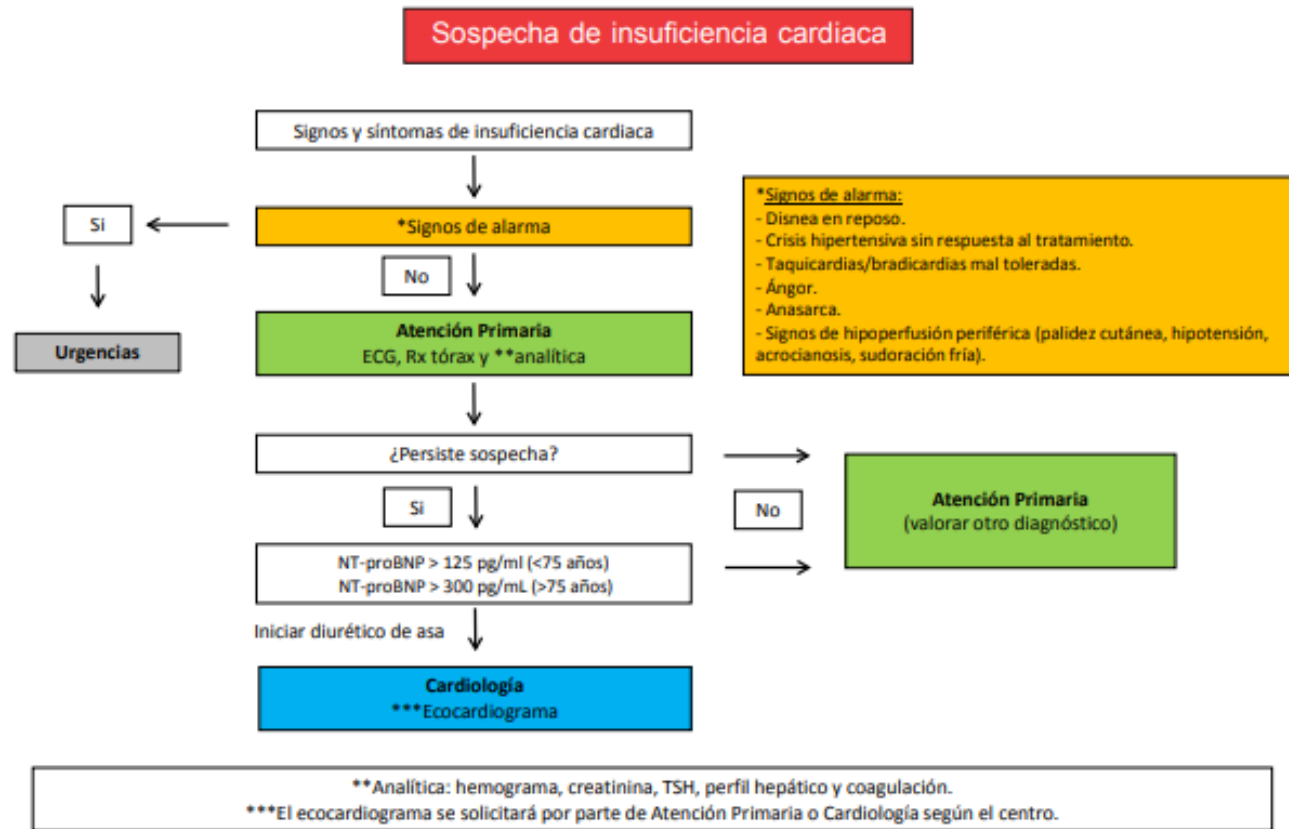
Sospecha de insuficiencia cardiaca

Signos y síntomas de insuficiencia cardiaca

Si

*Signos de alarma

No

Urgencias

Atención Primaria
ECG, Rx tórax y **analítica

*Signos de alarma:
- Disnea en reposo.
- Crisis hipertensiva sin respuesta al tratamiento.
- Taquicardias/bradicardias mal toleradas.
- Ángor.
- Anasarca.
- Signos de hipoperfusión periférica (palidez cutánea, hipotensión, acrocianosis, sudoración fría).

¿Persiste sospecha?

Si

No

Atención Primaria
(valorar otro diagnóstico)

NT-proBNP > 125 pg/ml (<75 años)
NT-proBNP > 300 pg/mL (>75 años)

Iniciar diurético de asa

Cardiología
***Ecocardiograma

**Analítica: hemograma, creatinina, TSH, perfil hepático y coagulación.
***El ecocardiograma se solicitará por parte de Atención Primaria o Cardiología según el centro.